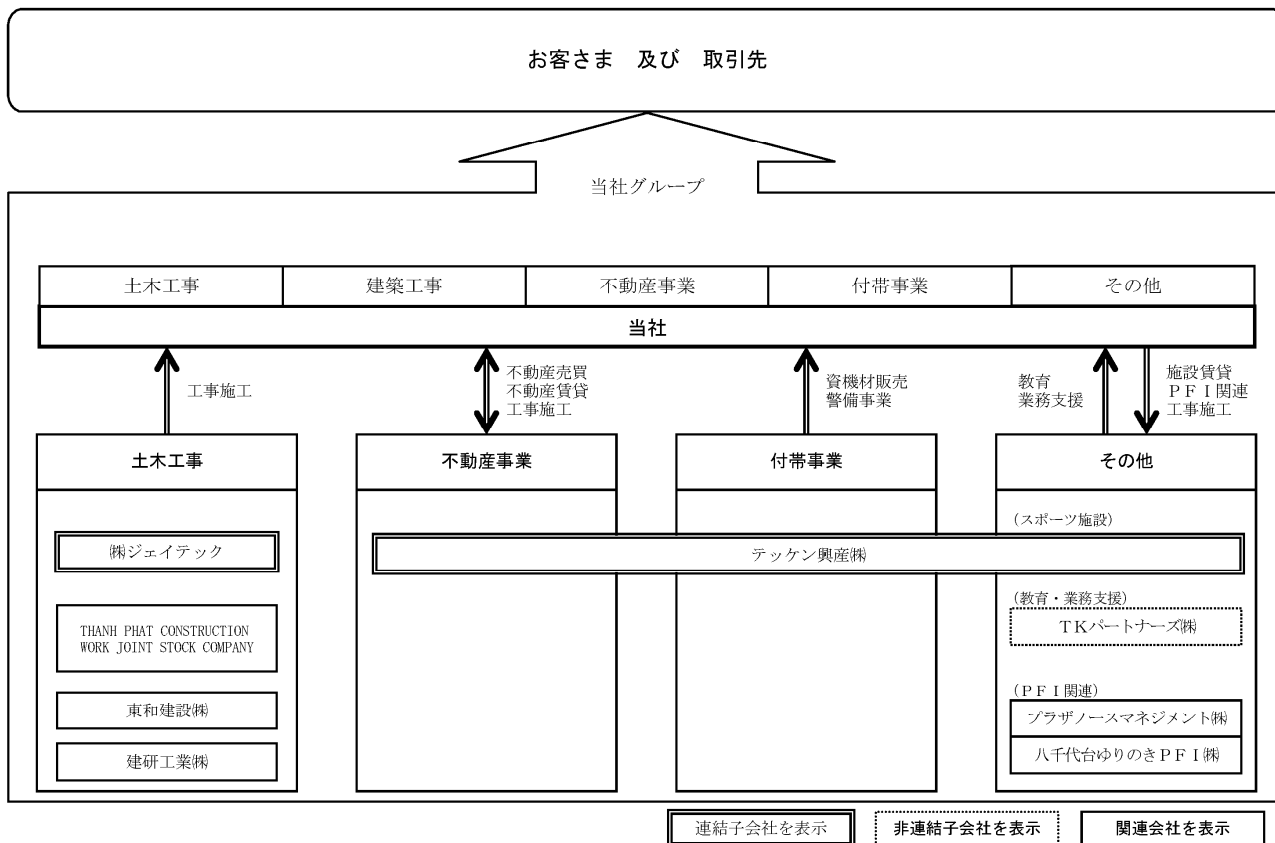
お客さま 及び 取引先

当社グループ

| 土木工事 | 建築工事 | 不動産事業 | 付帯事業 | その他 |
|---|---|---|---|---|

当社

工事施工

不動産売買
不動産賃貸
工事施工

資機材販売
警備事業

教育
業務支援

施設賃貸
ＰＦＩ関連
工事施工

土木工事

㈱ジェイテック

THANH PHAT CONSTRUCTION WORK JOINT STOCK COMPANY

東和建設㈱

建研工業㈱

不動産事業

付帯事業

テッケン興産㈱

その他

（スポーツ施設）

（教育・業務支援）

ＴＫパートナーズ㈱

（ＰＦＩ関連）

プラザノースマネジメント㈱

八千代台ゆりのきＰＦＩ㈱

連結子会社を表示

非連結子会社を表示

関連会社を表示